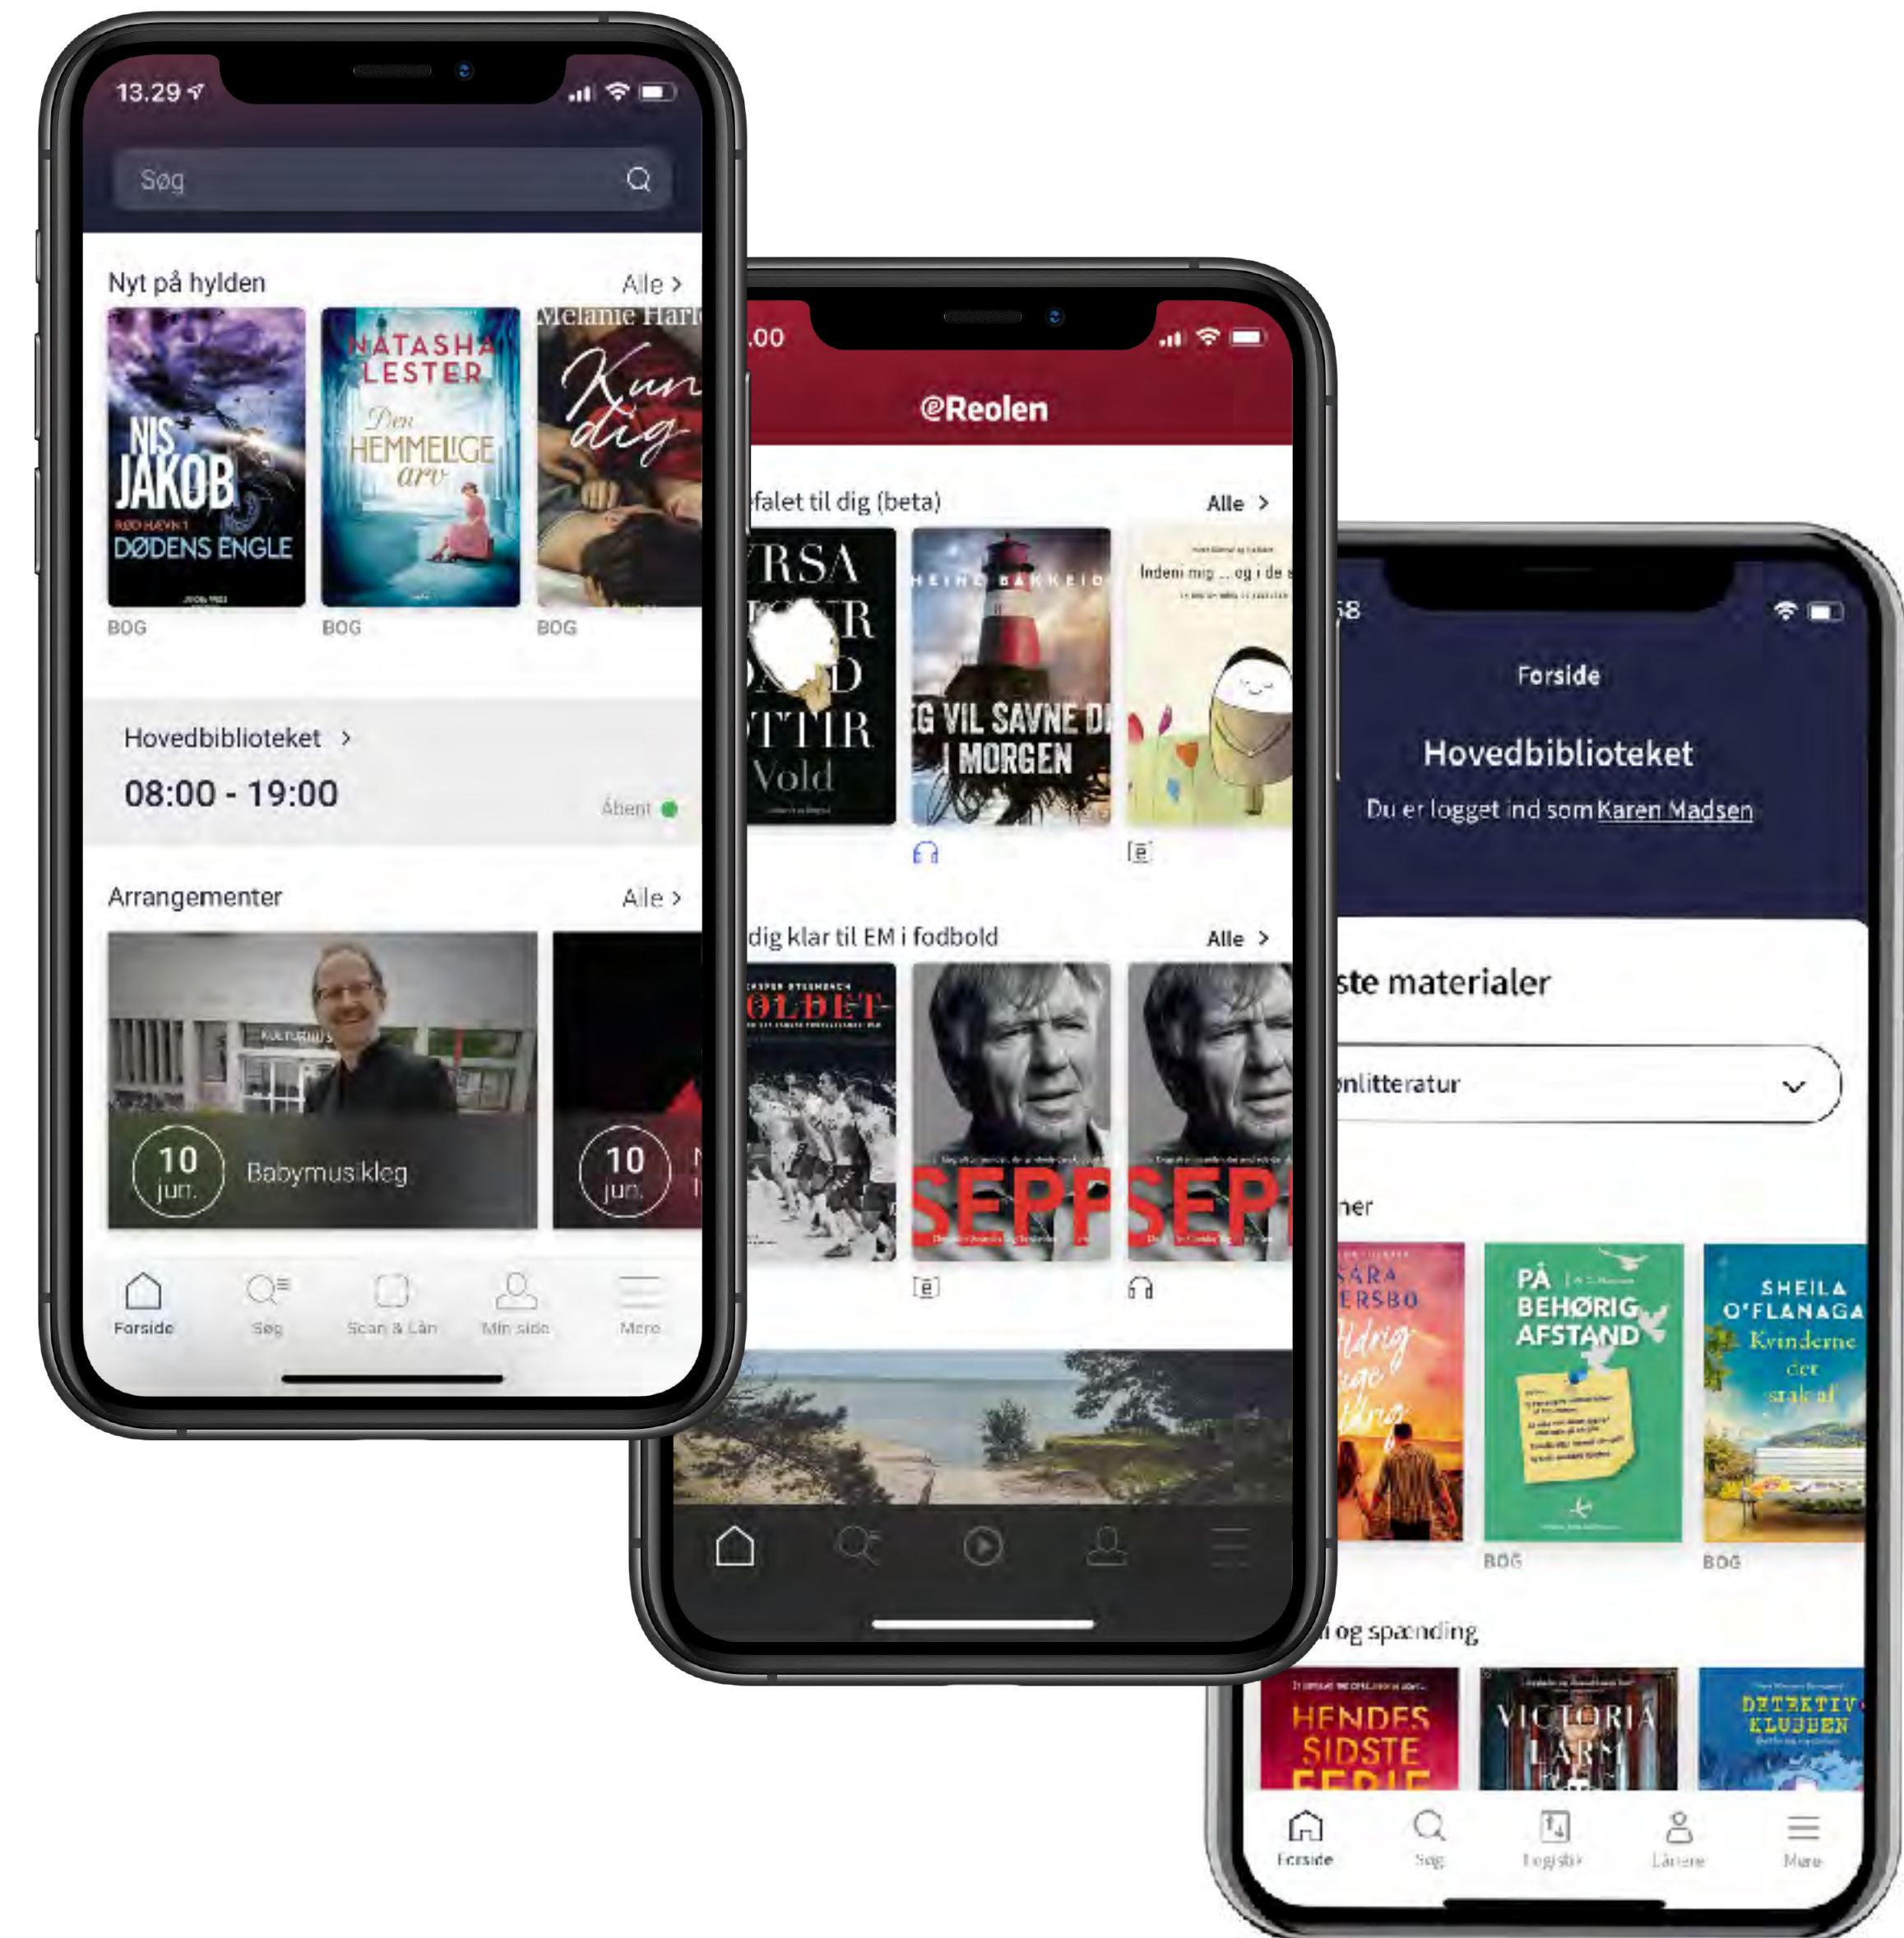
13.29

Søg

Nyt på hylden Alle >

NIS JAKOB
RØD HAVN 1
DØDENS ENGLE
BOG

NATASHA LESTER
Den HEMMELIGE arv
BOG

Melanie Harl
Kun dig
BOG

Hovedbiblioteket >
08:00 - 19:00
Åbent

Arrangementer Alle >

10 jun. Babymusikleg

10 jun.

Forside Søg Scan & Lån Min side Mere

.00

@Reolen

falet til dig (beta) Alle >

RSA
Vold

HEINE BAKKEID
G VIL SAVNE DI I MORGEN

Indeni mig ... og i de

dig klar til EM i fodbold Alle >

OLDET

SEPP

SEP

58

Forside

Hovedbiblioteket

Du er logget ind som Karen Madsen

ste materialer

nlitteratur

ner

SARA ERSBO

PÅ BEHØRIG AFSTAND
BOG

SHEILA O'FLANAGA
Kvinderne der
BOG

og spænding

HENDES SIDSTE

VICTORIA LARS

DETEKTIV KLUBBEN

Forside Søg Lånere Mere